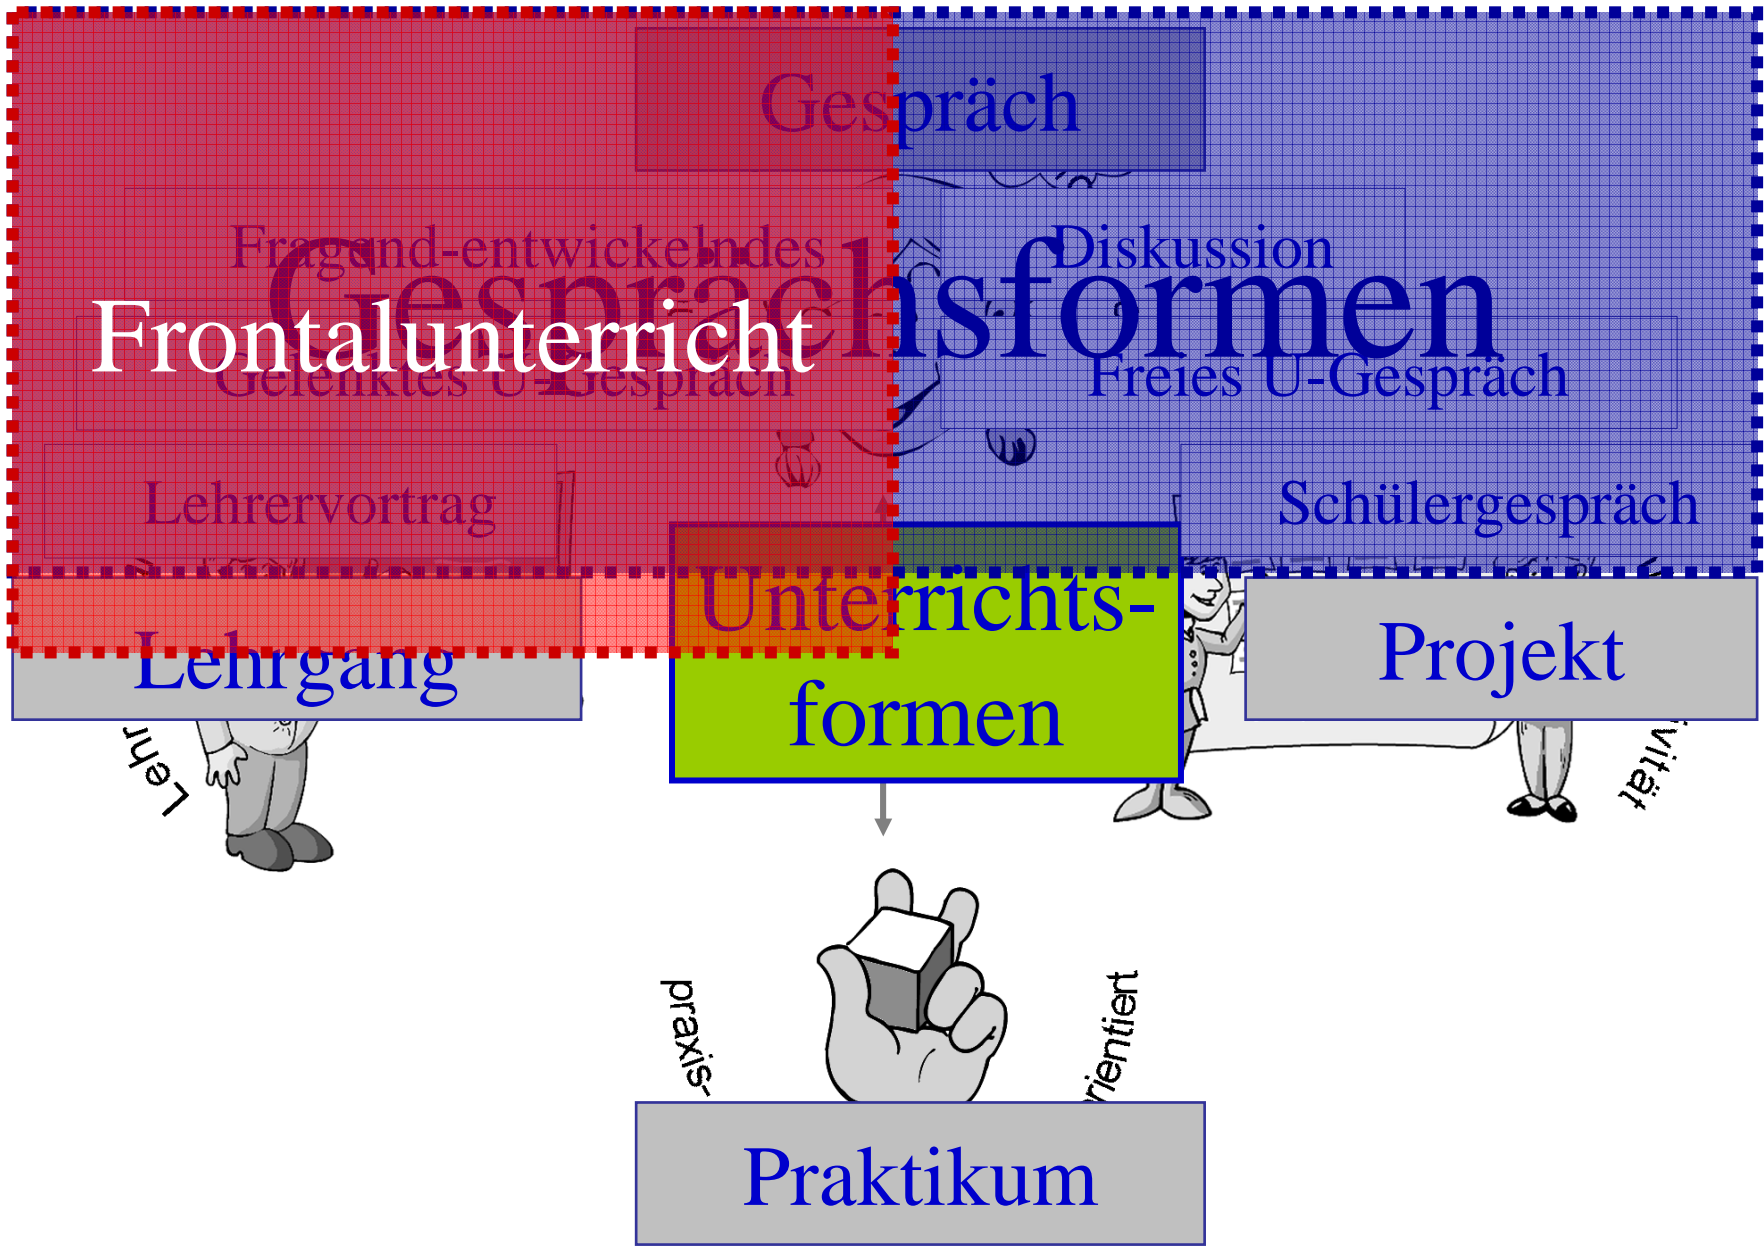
Gespräch

Gesprächsformen

Fragend-entwickelndes

Diskussion

Frontalunterricht

Gelenktes U-Gespräch

Freies U-Gespräch

Lehrervortrag

Schülergespräch

Unterrichts-formen

Lehrgang

Projekt

Lehr

vität

praxis-

rientiert

Praktikum